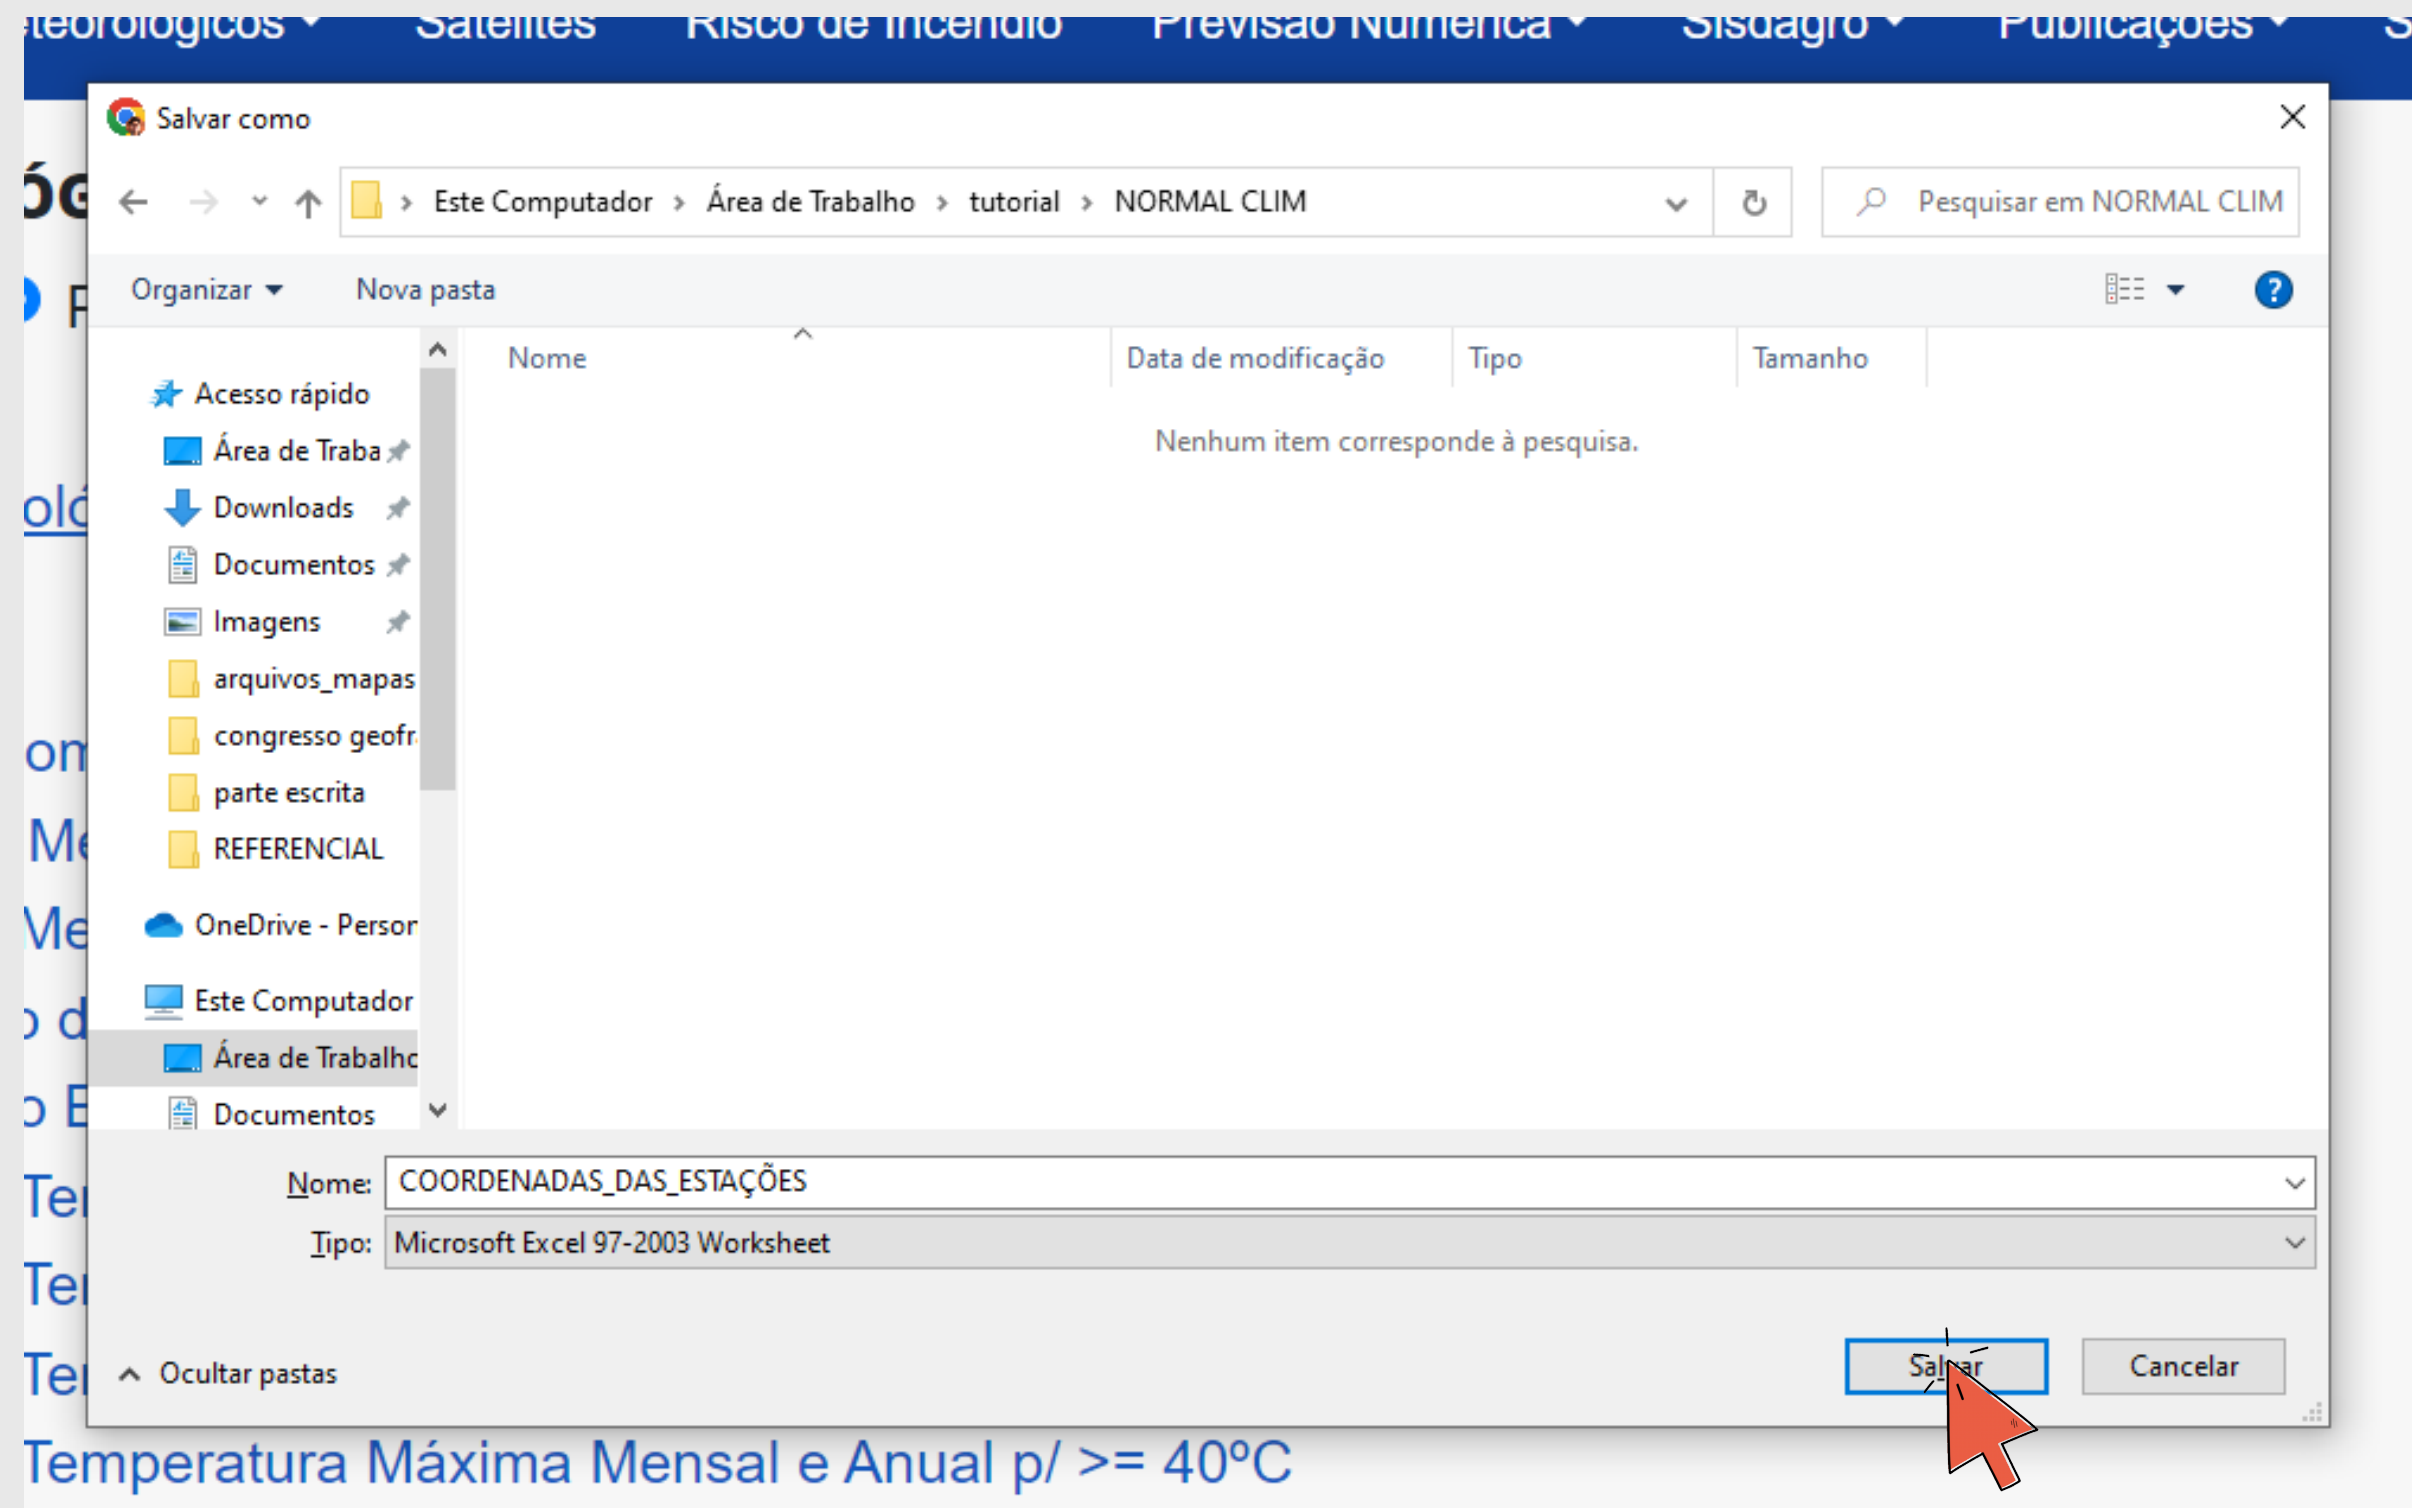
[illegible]teorológicos ▾ Satélites Risco de Incêndio Previsão Numérica ▾ Sisdagro ▾ Publicações ▾ S

Salvar como

Este Computador › Área de Trabalho › tutorial › NORMAL CLIM

Pesquisar em NORMAL CLIM

Organizar ▾ Nova pasta

Acesso rápido
Área de Traba
Downloads
Documentos
Imagens
arquivos_mapas
congresso geofr
parte escrita
REFERENCIAL
OneDrive - Persor
Este Computador
Área de Trabalhc
Documentos

| Nome | Data de modificação | Tipo | Tamanho |
|---|---|---|---|

Nenhum item corresponde à pesquisa.

Nome: COORDENADAS_DAS_ESTAÇÕES
Tipo: Microsoft Excel 97-2003 Worksheet

Ocultar pastas

Salvar Cancelar

ólo
ó
P
om
Me
Me
o d
o E
Te
Te
Te
Temperatura Máxima Mensal e Anual p/ >= 40°C